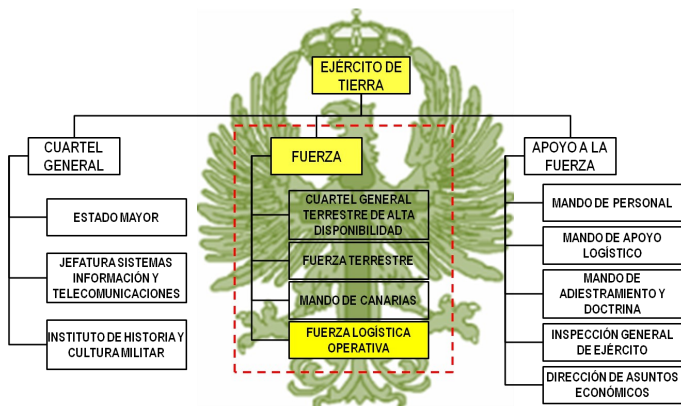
EJÉRCITO DE TIERRA

CUARTEL GENERAL

ESTADO MAYOR

JEFATURA SISTEMAS INFORMACIÓN Y TELECOMUNICACIONES

INSTITUTO DE HISTORIA Y CULTURA MILITAR

FUERZA

CUARTEL GENERAL TERRESTRE DE ALTA DISPONIBILIDAD

FUERZA TERRESTRE

MANDO DE CANARIAS

FUERZA LOGÍSTICA OPERATIVA

APOYO A LA FUERZA

MANDO DE PERSONAL

MANDO DE APOYO LOGÍSTICO

MANDO DE ADIESTRAMIENTO Y DOCTRINA

INSPECCIÓN GENERAL DE EJÉRCITO

DIRECCIÓN DE ASUNTOS ECONÓMICOS